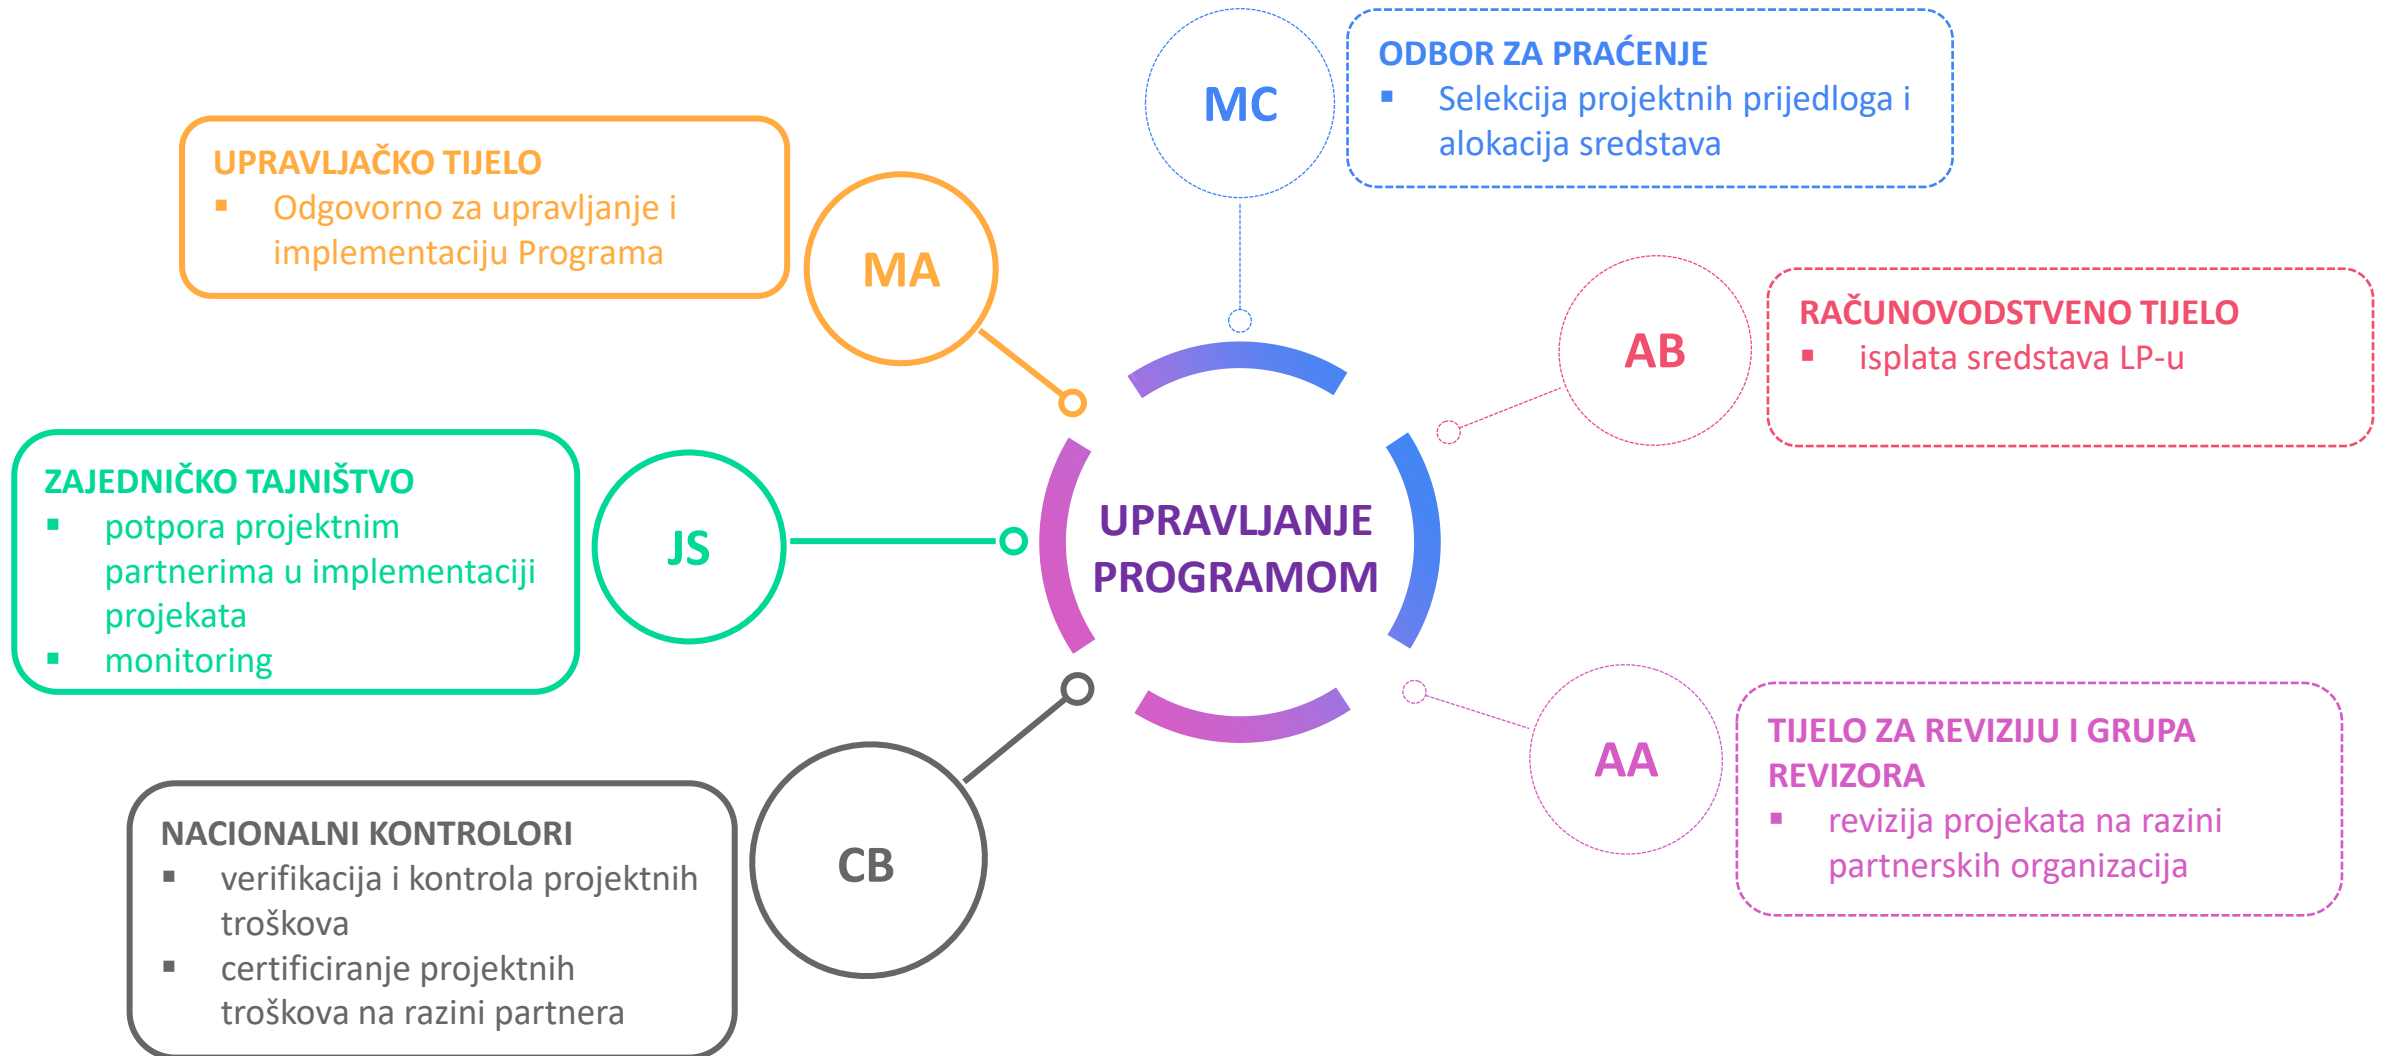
MC

ODBOR ZA PRAĆENJE
- Selekcija projektnih prijedloga i alokacija sredstava

UPRAVLJAČKO TIJELO
- Odgovorno za upravljanje i implementaciju Programa

MA

AB

RAČUNOVODSTVENO TIJELO
- isplata sredstava LP-u

ZAJEDNIČKO TAJNIŠTVO
- potpora projektnim partnerima u implementaciji projekata
- monitoring

JS

UPRAVLJANJE PROGRAMOM

AA

TIJELO ZA REVIZIJU I GRUPA REVIZORA
- revizija projekata na razini partnerskih organizacija

NACIONALNI KONTROLORI
- verifikacija i kontrola projektnih troškova
- certificiranje projektnih troškova na razini partnera

CB